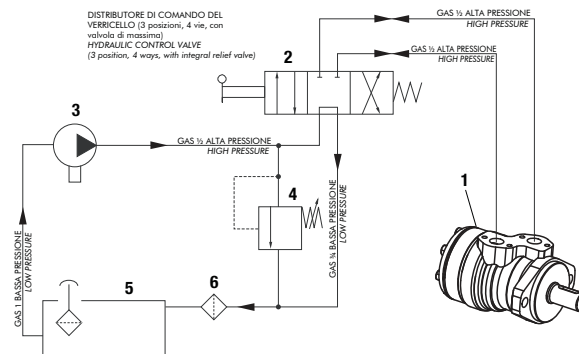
DISTRIBUTORE DI COMANDO DEL VERRICELLO (3 posizioni, 4 vie, con valvola di massima)
*HYDRAULIC CONTROL VALVE*
*(3 position, 4 ways, with integral relief valve)*

GAS ½ ALTA PRESSIONE
*HIGH PRESSURE*

GAS ½ ALTA PRESSIONE
*HIGH PRESSURE*

2

3

GAS ½ ALTA PRESSIONE
*HIGH PRESSURE*

1

4

GAS ¾ BASSA PRESSIONE
*LOW PRESSURE*

GAS 1 BASSA PRESSIONE
*LOW PRESSURE*

5

6